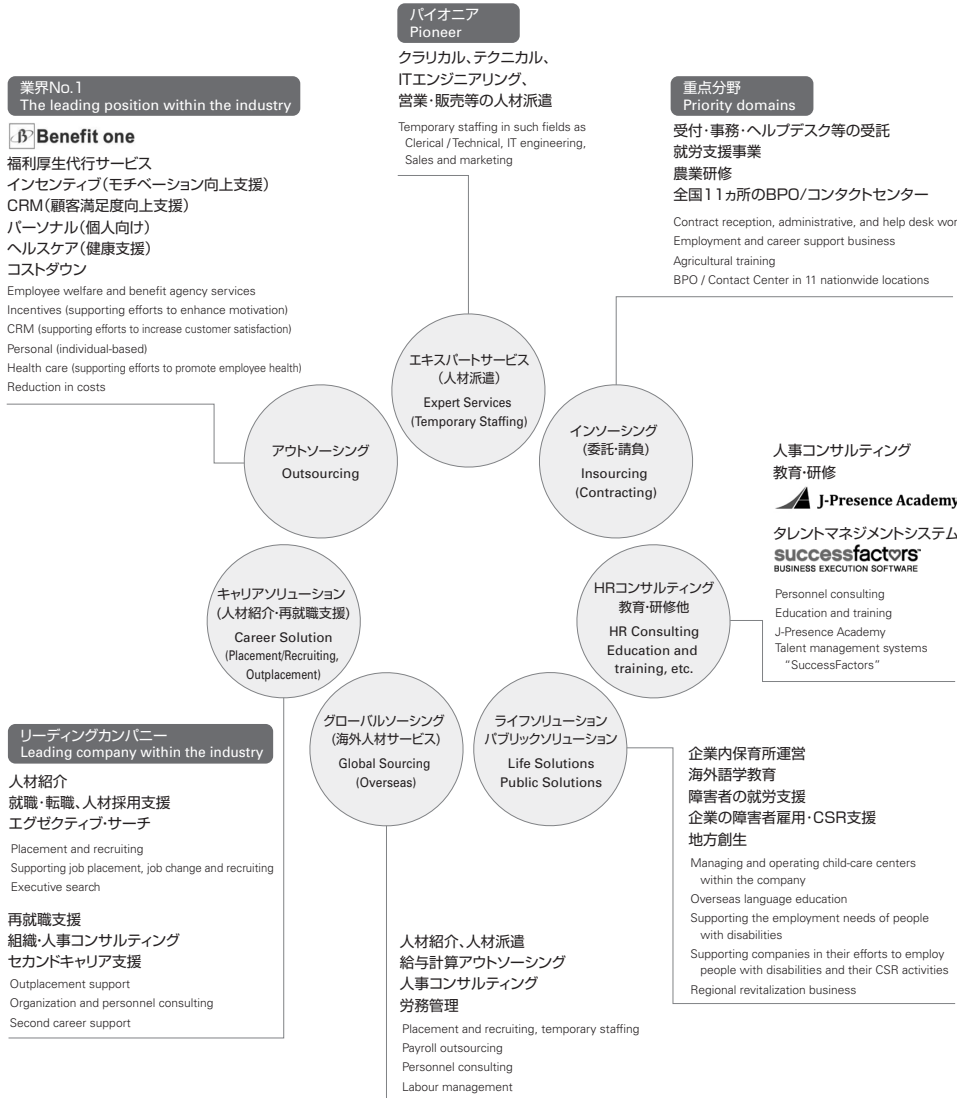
パイオニア
Pioneer

クラリカル、テクニカル、ITエンジニアリング、営業・販売等の人材派遣

Temporary staffing in such fields as Clerical / Technical, IT engineering, Sales and marketing

業界No.1
The leading position within the industry

Benefit one

福利厚生代行サービス
インセンティブ(モチベーション向上支援)
CRM(顧客満足度向上支援)
パーソナル(個人向け)
ヘルスケア(健康支援)
コストダウン

Employee welfare and benefit agency services
Incentives (supporting efforts to enhance motivation)
CRM (supporting efforts to increase customer satisfaction)
Personal (individual-based)
Health care (supporting efforts to promote employee health)
Reduction in costs

重点分野
Priority domains

受付・事務・ヘルプデスク等の受託
就労支援事業
農業研修
全国11ヵ所のBPO/コンタクトセンター

Contract reception, administrative, and help desk wor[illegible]
Employment and career support business
Agricultural training
BPO / Contact Center in 11 nationwide locations

エキスパートサービス
(人材派遣)
Expert Services
(Temporary Staffing)

アウトソーシング
Outsourcing

インソーシング
(委託・請負)
Insourcing
(Contracting)

人事コンサルティング
教育・研修

J-Presence Academy

タレントマネジメントシステム

successfactors
BUSINESS EXECUTION SOFTWARE

キャリアソリューション
(人材紹介・再就職支援)
Career Solution
(Placement/Recruiting, Outplacement)

HRコンサルティング
教育・研修他
HR Consulting
Education and training, etc.

Personnel consulting
Education and training
J-Presence Academy
Talent management systems "SuccessFactors"

リーディングカンパニー
Leading company within the industry

人材紹介
就職・転職、人材採用支援
エグゼクティブ・サーチ

Placement and recruiting
Supporting job placement, job change and recruiting
Executive search

再就職支援
組織・人事コンサルティング
セカンドキャリア支援

Outplacement support
Organization and personnel consulting
Second career support

グローバルソーシング
(海外人材サービス)
Global Sourcing
(Overseas)

ライフソリューション
パブリックソリューション
Life Solutions
Public Solutions

企業内保育所運営
海外語学教育
障害者の就労支援
企業の障害者雇用・CSR支援
地方創生

Managing and operating child-care centers within the company
Overseas language education
Supporting the employment needs of people with disabilities
Supporting companies in their efforts to employ people with disabilities and their CSR activities
Regional revitalization business

人材紹介、人材派遣
給与計算アウトソーシング
人事コンサルティング
労務管理

Placement and recruiting, temporary staffing
Payroll outsourcing
Personnel consulting
Labour management